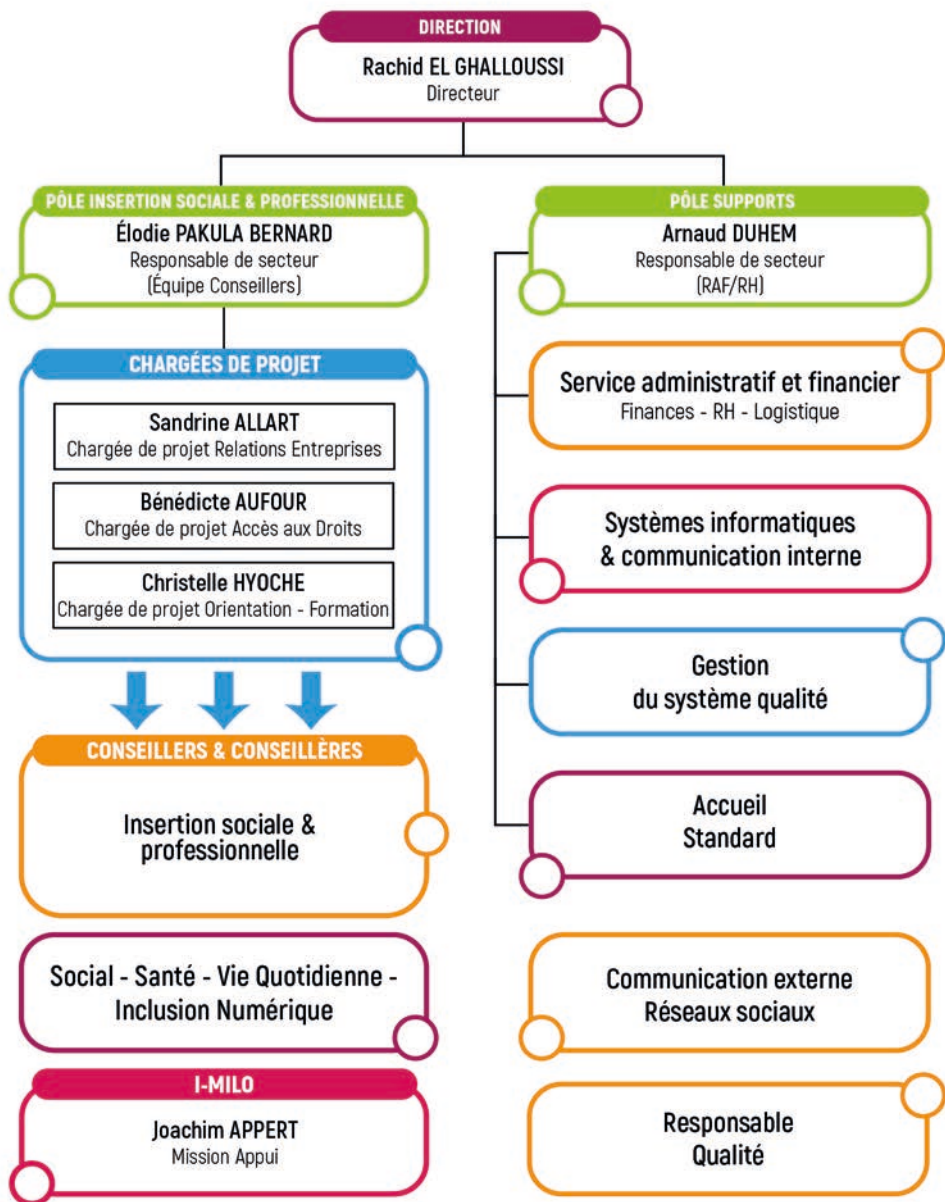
DIRECTION
Rachid EL GHALLOUSSI
Directeur

PÔLE INSERTION SOCIALE & PROFESSIONNELLE
Élodie PAKULA BERNARD
Responsable de secteur
(Équipe Conseillers)

CHARGÉES DE PROJET

Sandrine ALLART
Chargée de projet Relations Entreprises

Bénédicte AUFOUR
Chargée de projet Accès aux Droits

Christelle HYOCHE
Chargée de projet Orientation - Formation

CONSEILLERS & CONSEILLÈRES
Insertion sociale & professionnelle

Social - Santé - Vie Quotidienne - Inclusion Numérique

I-MILO
Joachim APPERT
Mission Appui

PÔLE SUPPORTS
Arnaud DUHEM
Responsable de secteur
(RAF/RH)

Service administratif et financier
Finances - RH - Logistique

Systèmes informatiques & communication interne

Gestion du système qualité

Accueil
Standard

Communication externe
Réseaux sociaux

Responsable
Qualité